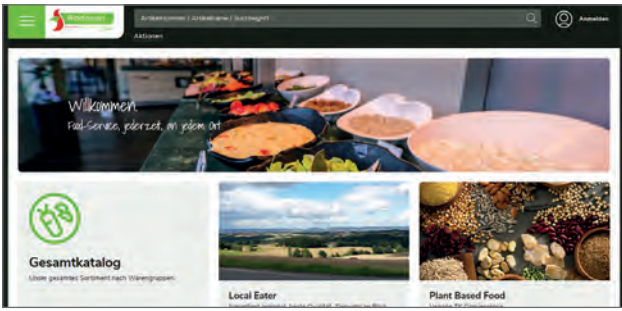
Artikelnummer / Artikelname / Suchbegriff

Anmelden

Aktionen

Willkommen
Food-Service, jederzeit, an jedem Ort

Gesamtkatalog
Unser gesamtes Sortiment nach Warengruppen

Local Eater
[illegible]

Plant Based Food
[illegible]